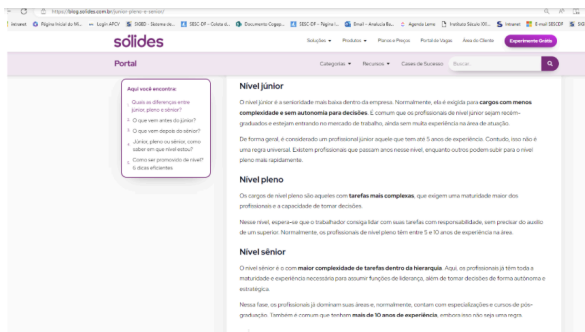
https://blog.solides.com.br/junior-pleno-e-senior/

Intranet | Página Inicial do Mi... | Login APCV | SIGED - Sistema de... | SESC DF - Coleta d... | Documento Coges... | SESC DF - Página I... | Email - Analucia Ba... | Agenda Leme | Instituto Século XXI... | Intranet | E-mail SESCDF | SIS

sólides

Soluções ▾ Produtos ▾ Planos e Preços Portal de Vagas Área do Cliente Experimente Grátis

Portal

Categorias ▾ Recursos ▾ Cases de Sucesso Buscar...

Aqui você encontra:
Quais as diferenças entre júnior, pleno e sênior?
O que vem antes do júnior?
O que vem depois do sênior?
Júnior, pleno ou sênior, como saber em que nível estou?
Como ser promovido de nível? 6 dicas eficientes

Nível júnior

O nível júnior é a senioridade mais baixa dentro da empresa. Normalmente, ele é exigida para cargos com menos complexidade e sem autonomia para decisões. É comum que os profissionais de nível júnior sejam recém-graduados e estejam entrando no mercado de trabalho, ainda sem muita experiência na área de atuação.

De forma geral, é considerado um profissional júnior aquele que tem até 5 anos de experiência. Contudo, isso não é uma regra universal. Existem profissionais que passam anos nesse nível, enquanto outros podem subir para o nível pleno mais rapidamente.

Nível pleno

Os cargos de nível pleno são aqueles com tarefas mais complexas, que exigem uma maturidade maior dos profissionais e a capacidade de tomar decisões.

Nesse nível, espera-se que o trabalhador consiga lidar com suas tarefas com responsabilidade, sem precisar do auxílio de um superior. Normalmente, os profissionais de nível pleno têm entre 5 e 10 anos de experiência na área.

Nível sênior

O nível sênior é o com maior complexidade de tarefas dentro da hierarquia. Aqui, os profissionais já têm toda a maturidade e experiência necessária para assumir funções de liderança, além de tomar decisões de forma autônoma e estratégica.

Nessa fase, os profissionais já dominam suas áreas e, normalmente, contam com especializações e cursos de pós-graduação. Também é comum que tenham mais de 10 anos de experiência, embora isso não seja uma regra.